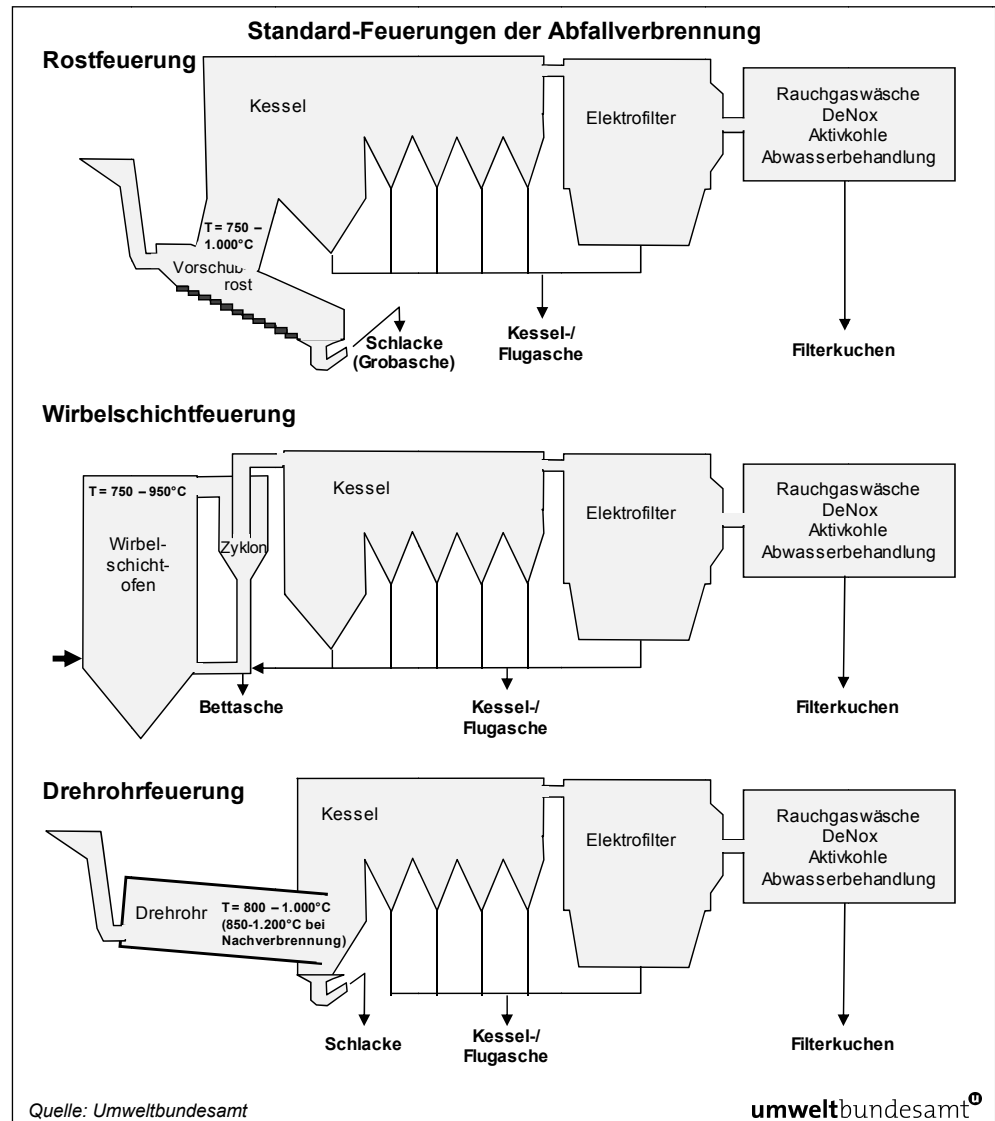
Standard-Feuerungen der Abfallverbrennung

Rostfeuerung

Kessel

Elektrofilter

Rauchgaswäsche
DeNox
Aktivkohle
Abwasserbehandlung

T = 750 – 1.000°C

Vorschubrost

Schlacke (Grobasche)

Kessel-/ Flugasche

Filterkuchen

Wirbelschichtfeuerung

T = 750 – 950°C

Wirbelschichtofen

Zyklon

Kessel

Elektrofilter

Rauchgaswäsche
DeNox
Aktivkohle
Abwasserbehandlung

Bettasche

Kessel-/ Flugasche

Filterkuchen

Drehrohrfeuerung

Kessel

Elektrofilter

Rauchgaswäsche
DeNox
Aktivkohle
Abwasserbehandlung

Drehrohr

T = 800 – 1.000°C (850-1.200°C bei Nachverbrennung)

Schlacke

Kessel-/ Flugasche

Filterkuchen

Quelle: Umweltbundesamt

umweltbundesamt